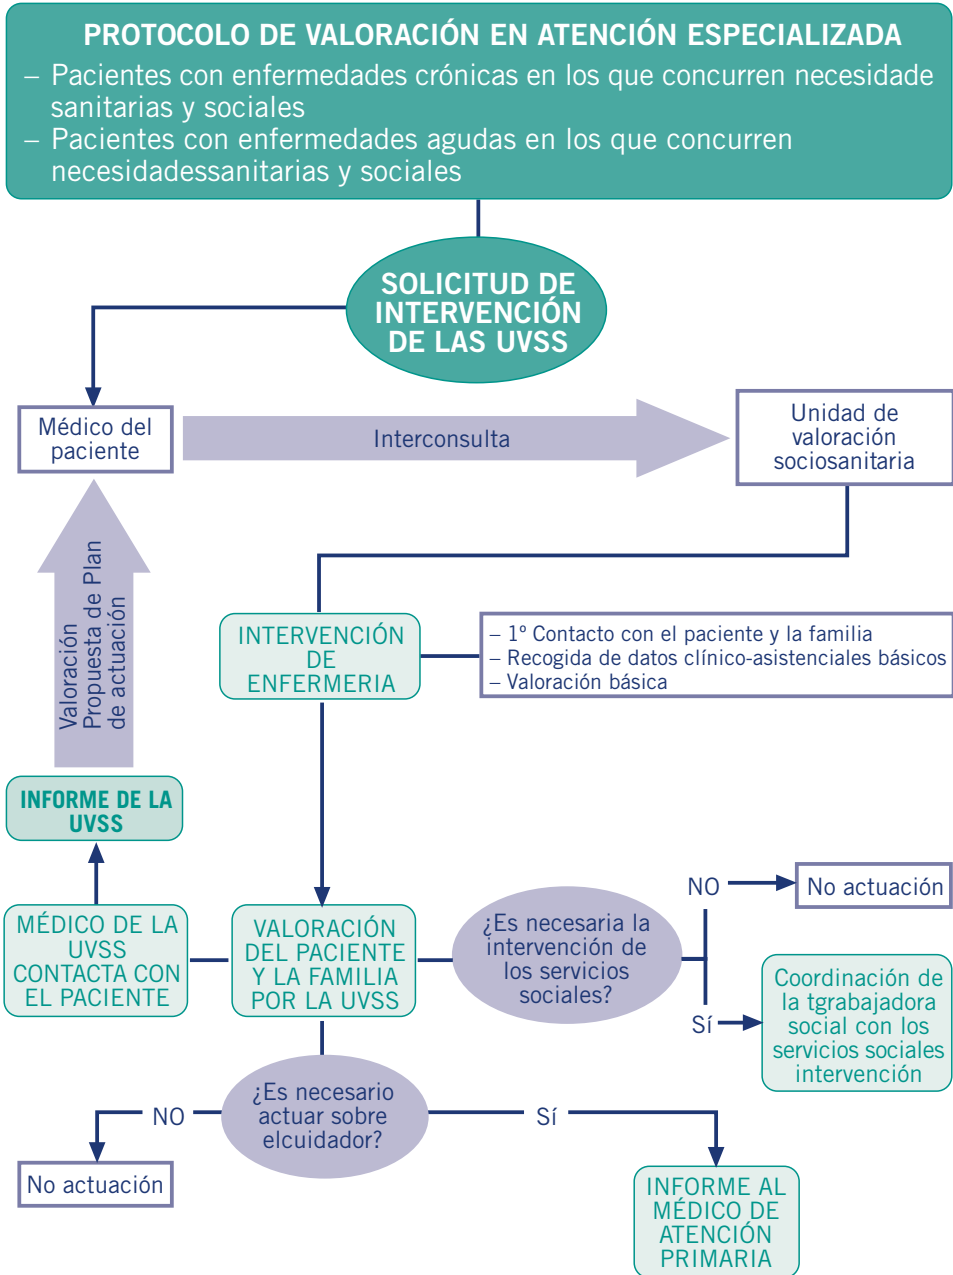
PROTOCOLO DE VALORACIÓN EN ATENCIÓN ESPECIALIZADA
– Pacientes con enfermedades crónicas en los que concurren necesidade sanitarias y sociales
– Pacientes con enfermedades agudas en los que concurren necesidadessanitarias y sociales

SOLICITUD DE INTERVENCIÓN DE LAS UVSS

Médico del paciente

Interconsulta

Unidad de valoración sociosanitaria

Valoración
Propuesta de Plan de actuación

INTERVENCIÓN DE ENFERMERIA

– 1° Contacto con el paciente y la familia
– Recogida de datos clínico-asistenciales básicos
– Valoración básica

INFORME DE LA UVSS

MÉDICO DE LA UVSS CONTACTA CON EL PACIENTE

VALORACIÓN DEL PACIENTE Y LA FAMILIA POR LA UVSS

¿Es necesaria la intervención de los servicios sociales?

NO

No actuación

Sí

Coordinación de la tgrabajadora social con los servicios sociales intervención

¿Es necesario actuar sobre elcuidador?

NO

No actuación

Sí

INFORME AL MÉDICO DE ATENCIÓN PRIMARIA